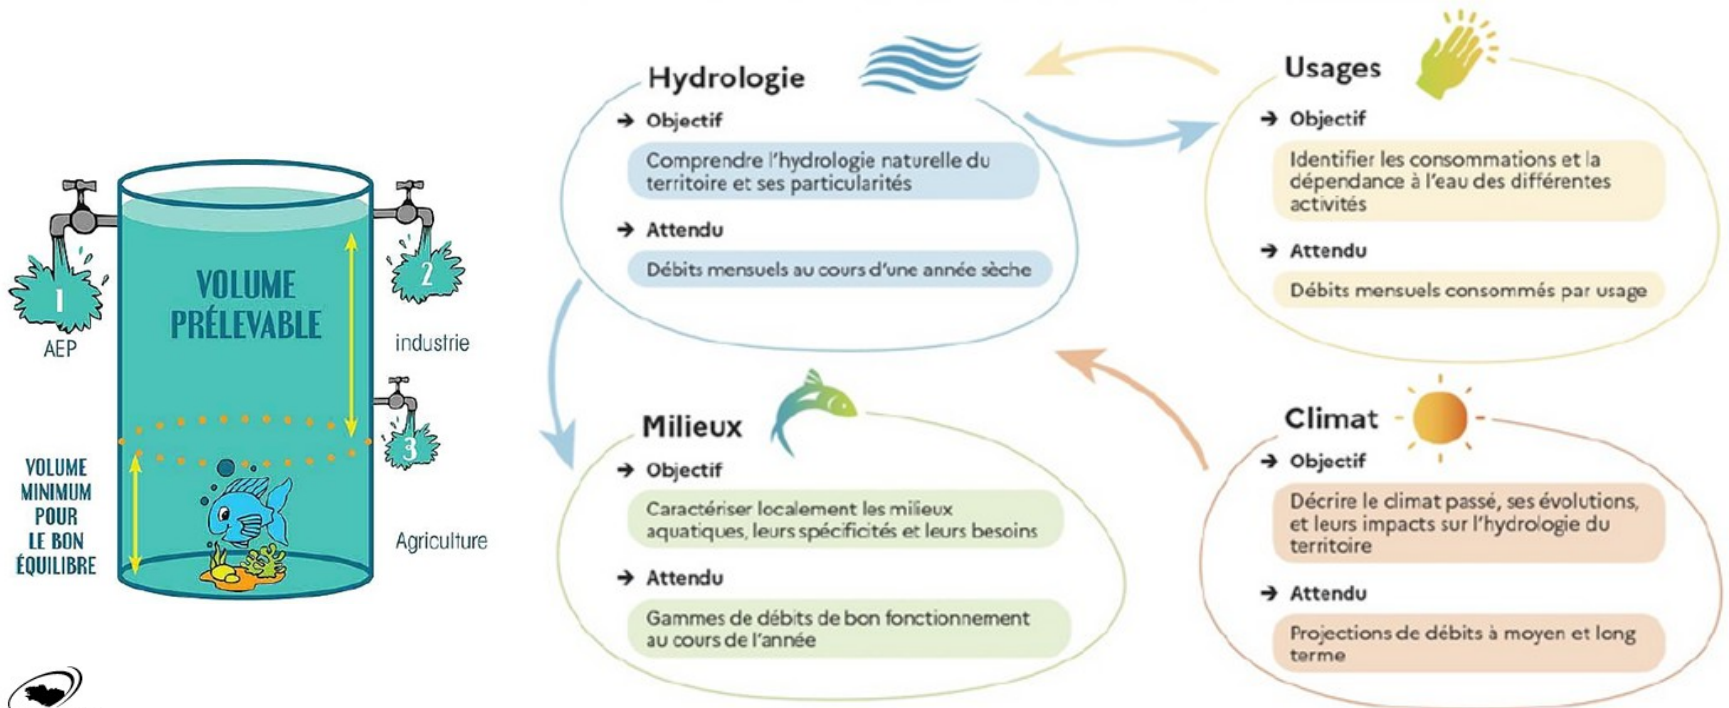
1
AEP
VOLUME PRÉLEVABLE
2
industrie
3
Agriculture
VOLUME MINIMUM POUR LE BON ÉQUILIBRE

Hydrologie
→ Objectif
Comprendre l'hydrologie naturelle du territoire et ses particularités
→ Attendu
Débits mensuels au cours d'une année sèche

Usages
→ Objectif
Identifier les consommations et la dépendance à l'eau des différentes activités
→ Attendu
Débits mensuels consommés par usage

Milieux
→ Objectif
Caractériser localement les milieux aquatiques, leurs spécificités et leurs besoins
→ Attendu
Gammes de débits de bon fonctionnement au cours de l'année

Climat
→ Objectif
Décrire le climat passé, ses évolutions, et leurs impacts sur l'hydrologie du territoire
→ Attendu
Projections de débits à moyen et long terme